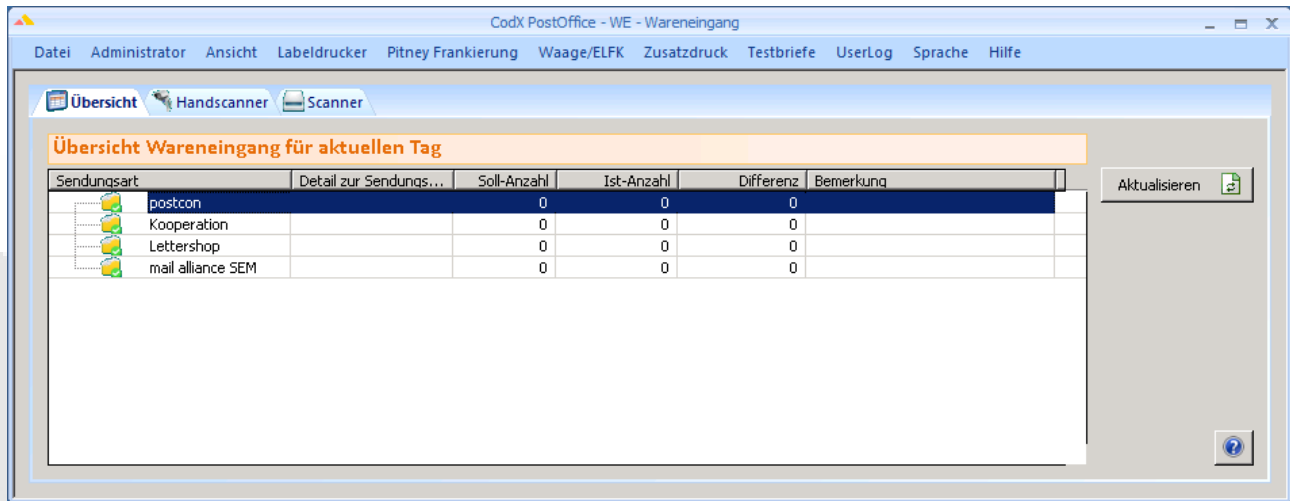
CodX PostOffice - WE - Wareneingang

Datei Administrator Ansicht Labeldrucker Pitney Frankierung Waage/ELFK Zusatzdruck Testbriefe UserLog Sprache Hilfe

Übersicht Handscanner Scanner

Übersicht Wareneingang für aktuellen Tag

| Sendungsart | Detail zur Sendungs... | Soll-Anzahl | Ist-Anzahl | Differenz | Bemerkung |
|---|---|---|---|---|---|
| postcon | | 0 | 0 | 0 | |
| Kooperation | | 0 | 0 | 0 | |
| Lettershop | | 0 | 0 | 0 | |
| mail alliance SEM | | 0 | 0 | 0 | |

Aktualisieren